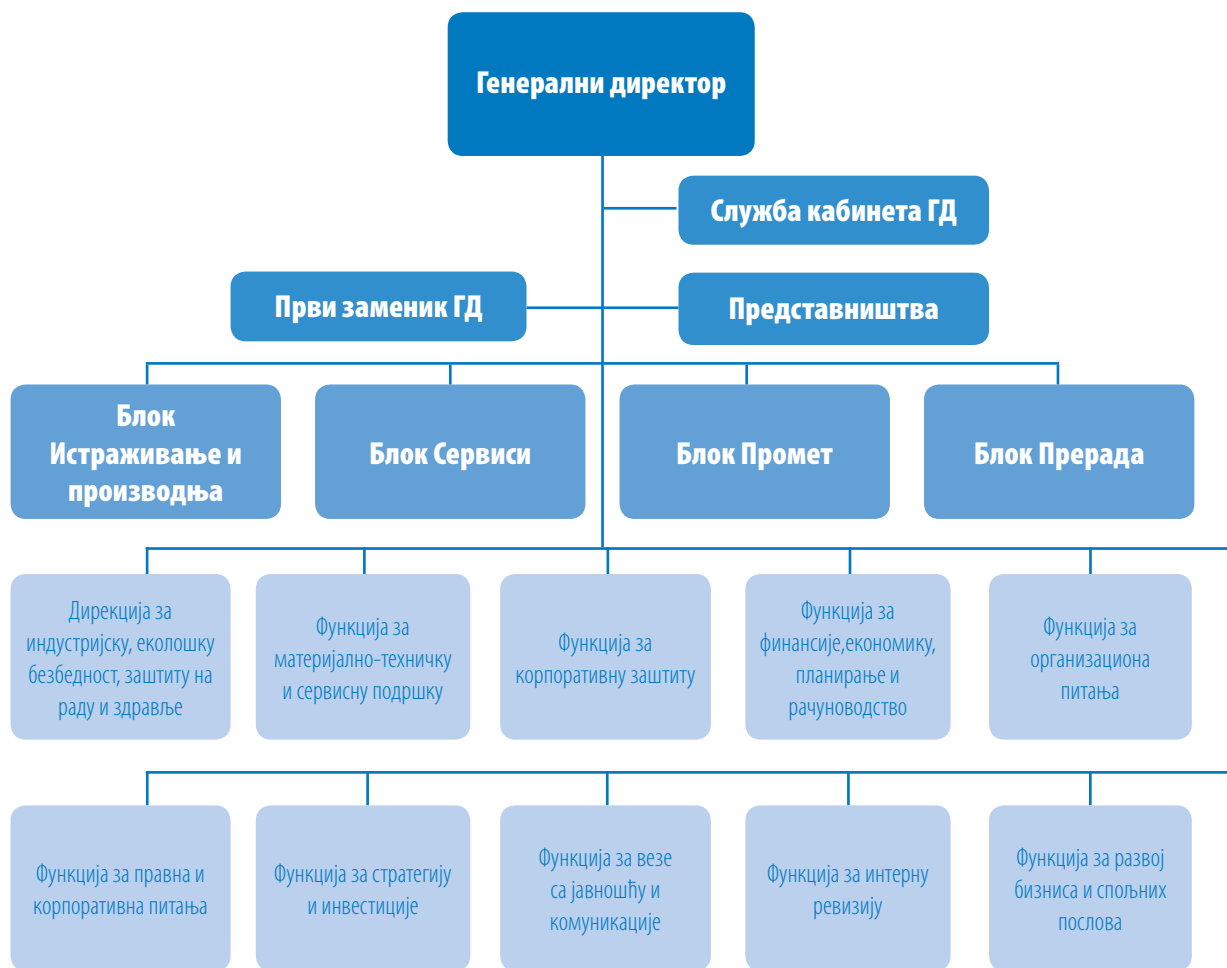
Генерални директор

Служба кабинета ГД

Први заменик ГД

Представништва

Блок Истраживање и производња

Блок Сервиси

Блок Промет

Блок Прерада

Дирекција за индустријску, еколошку безбедност, заштиту на раду и здравље

Функција за материјално-техничку и сервисну подршку

Функција за корпоративну заштиту

Функција за финансије,економику, планирање и рачуноводство

Функција за организациона питања

Функција за правна и корпоративна питања

Функција за стратегију и инвестиције

Функција за везе са јавношћу и комуникације

Функција за интерну ревизију

Функција за развој бизниса и спољних послова